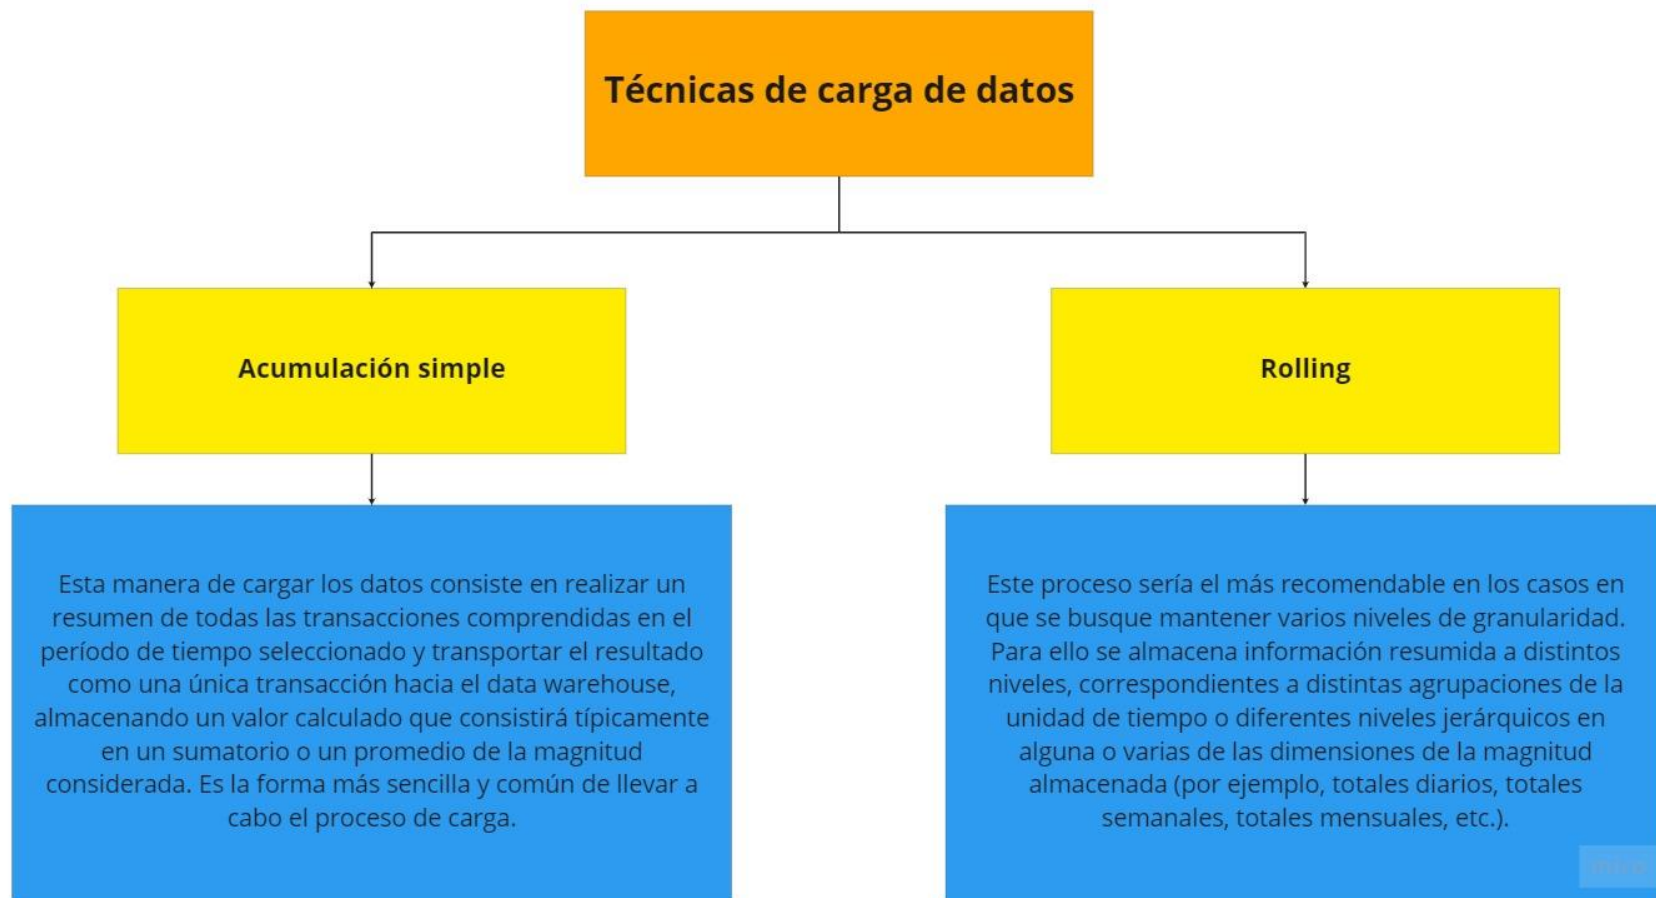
Técnicas de carga de datos

Acumulación simple

Rolling

Esta manera de cargar los datos consiste en realizar un resumen de todas las transacciones comprendidas en el período de tiempo seleccionado y transportar el resultado como una única transacción hacia el data warehouse, almacenando un valor calculado que consistirá típicamente en un sumatorio o un promedio de la magnitud considerada. Es la forma más sencilla y común de llevar a cabo el proceso de carga.

Este proceso sería el más recomendable en los casos en que se busque mantener varios niveles de granularidad. Para ello se almacena información resumida a distintos niveles, correspondientes a distintas agrupaciones de la unidad de tiempo o diferentes niveles jerárquicos en alguna o varias de las dimensiones de la magnitud almacenada (por ejemplo, totales diarios, totales semanales, totales mensuales, etc.).

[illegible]